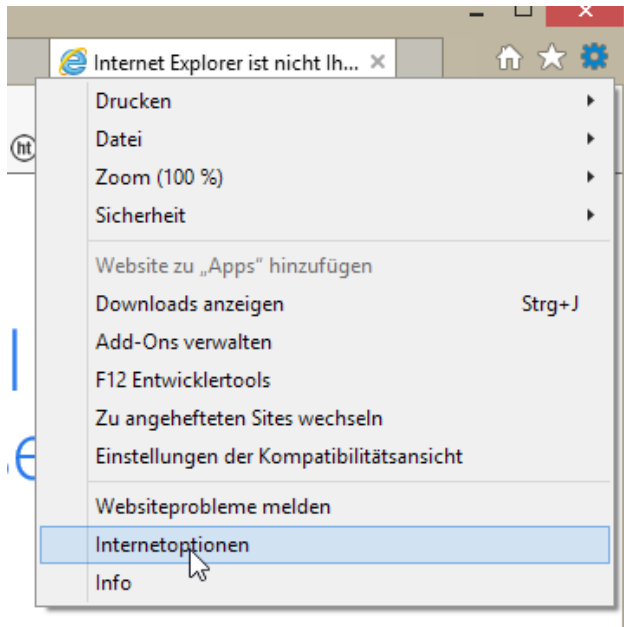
Internet Explorer ist nicht Ih... ×

Drucken
Datei
Zoom (100 %)
Sicherheit

Website zu „Apps" hinzufügen
Downloads anzeigen Strg+J
Add-Ons verwalten
F12 Entwicklertools
Zu angehefteten Sites wechseln
Einstellungen der Kompatibilitätsansicht

Websiteprobleme melden
Internetoptionen
Info